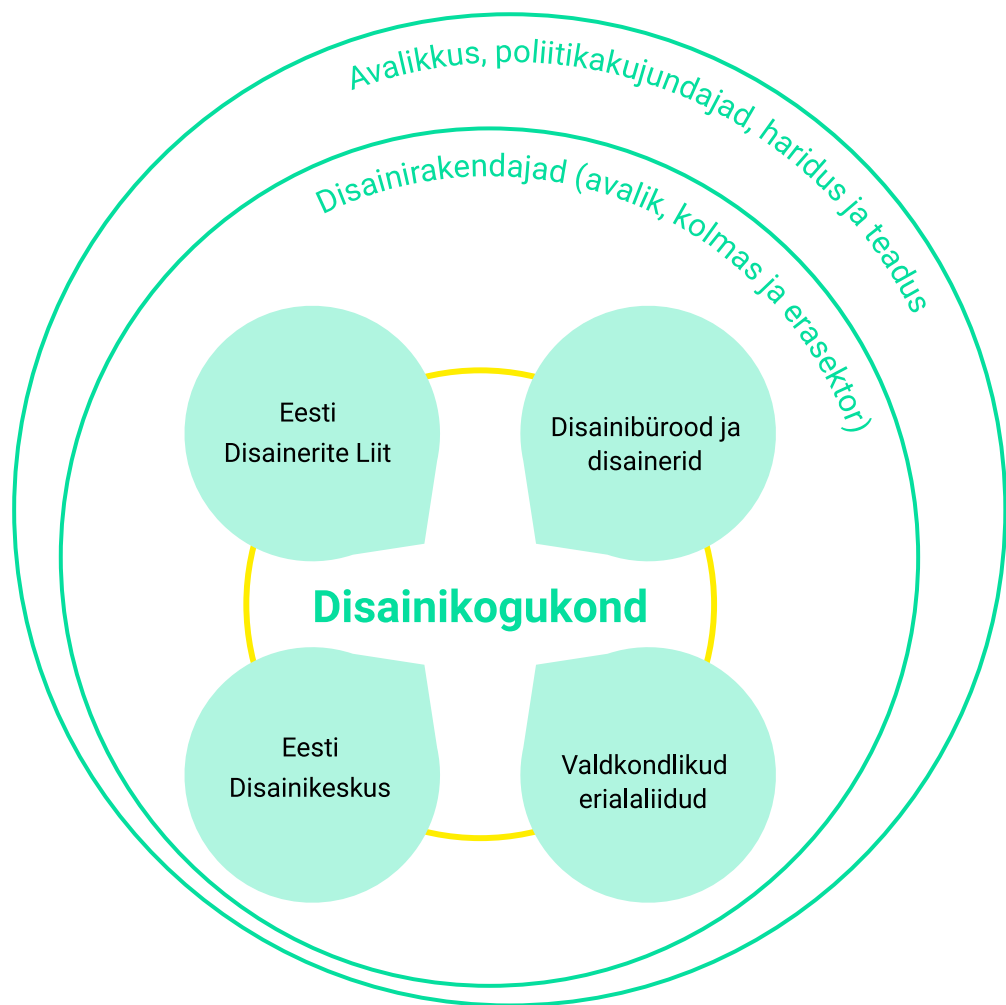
Avalikkus, poliitikakujundajad, haridus ja teadus

Disainirakendajad (avalik, kolmas ja erasektor)

Eesti Disainerite Liit

Disainibürood ja disainerid

Disainikogukond

Eesti Disainikeskus

Valdkondlikud erialaliidud